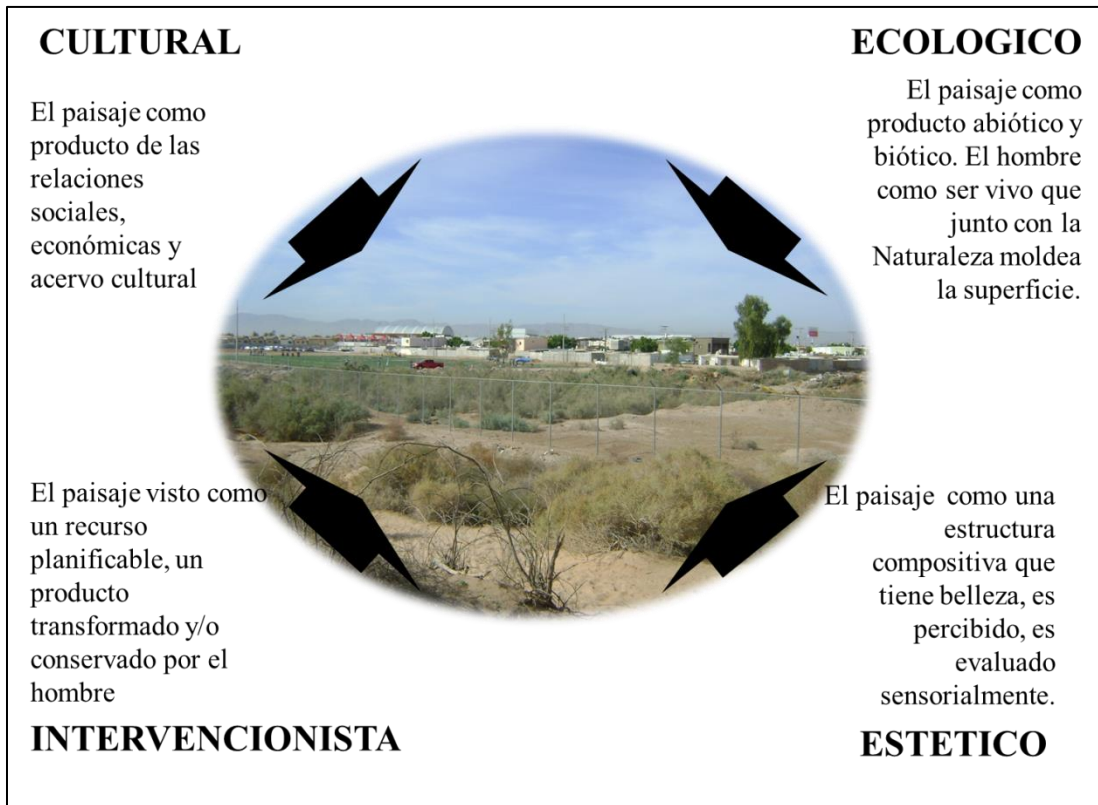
CULTURAL

El paisaje como producto de las relaciones sociales, económicas y acervo cultural

ECOLOGICO

El paisaje como producto abiótico y biótico. El hombre como ser vivo que junto con la Naturaleza moldea la superficie.

El paisaje visto como un recurso planificable, un producto transformado y/o conservado por el hombre

INTERVENCIONISTA

El paisaje como una estructura compositiva que tiene belleza, es percibido, es evaluado sensorialmente.

ESTETICO